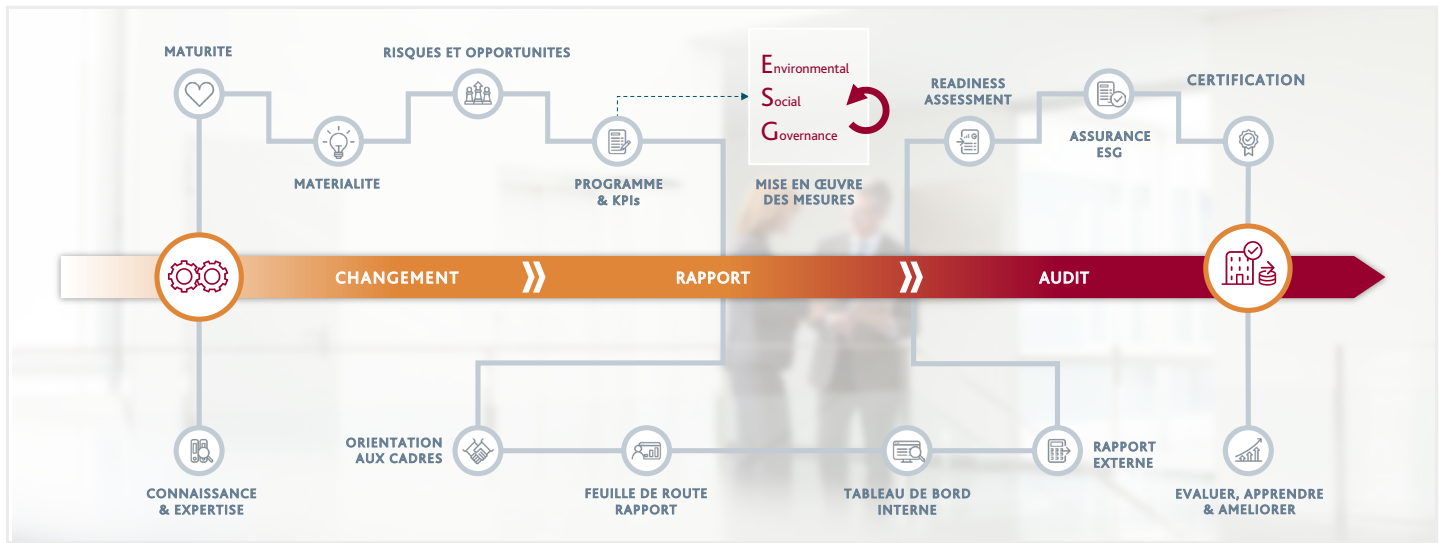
MATURITE

RISQUES ET OPPORTUNITES

Environmental
Social
Governance

READINESS ASSESSMENT

ASSURANCE ESG

CERTIFICATION

MATERIALITE

PROGRAMME & KPIs

MISE EN ŒUVRE DES MESURES

CHANGEMENT

RAPPORT

AUDIT

ORIENTATION AUX CADRES

RAPPORT EXTERNE

CONNAISSANCE & EXPERTISE

FEUILLE DE ROUTE RAPPORT

TABLEAU DE BORD INTERNE

EVALUER, APPRENDRE & AMELIORER